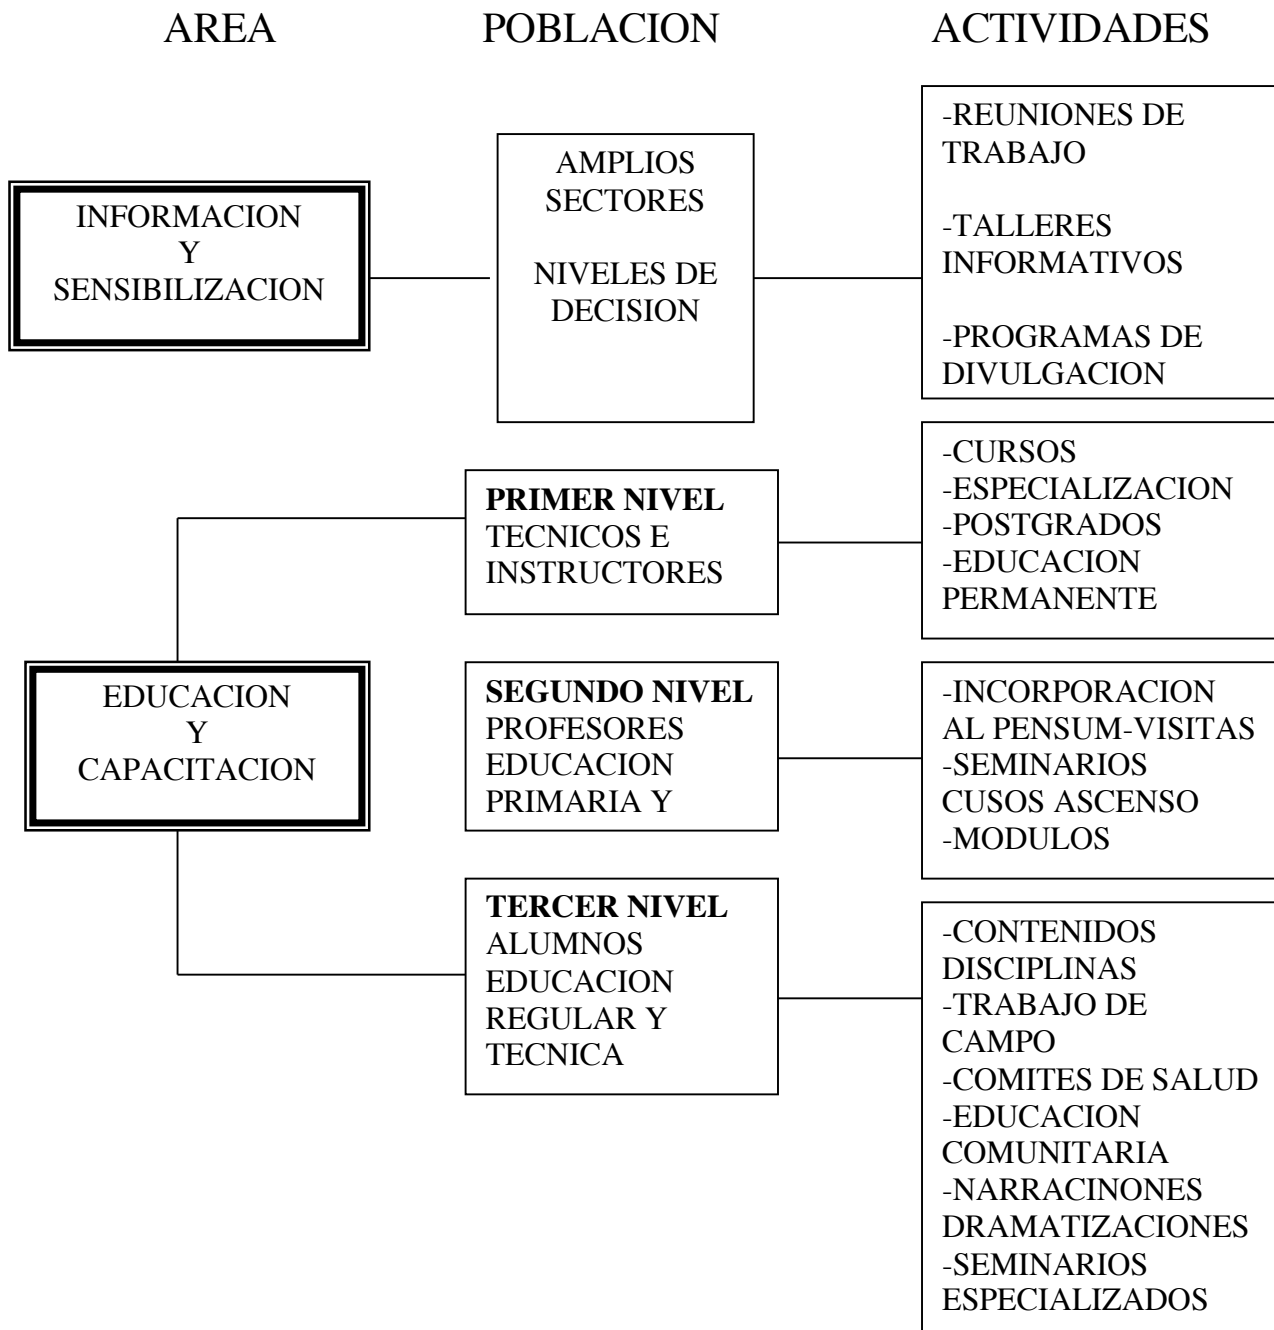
AREA POBLACION ACTIVIDADES

INFORMACION Y SENSIBILIZACION

AMPLIOS SECTORES

NIVELES DE DECISION

-REUNIONES DE TRABAJO

-TALLERES INFORMATIVOS

-PROGRAMAS DE DIVULGACION

EDUCACION Y CAPACITACION

**PRIMER NIVEL**
TECNICOS E INSTRUCTORES

-CURSOS
-ESPECIALIZACION
-POSTGRADOS
-EDUCACION PERMANENTE

**SEGUNDO NIVEL**
PROFESORES EDUCACION PRIMARIA Y

-INCORPORACION AL PENSUM-VISITAS
-SEMINARIOS CUSOS ASCENSO
-MODULOS

**TERCER NIVEL**
ALUMNOS EDUCACION REGULAR Y TECNICA

-CONTENIDOS DISCIPLINAS
-TRABAJO DE CAMPO
-COMITES DE SALUD
-EDUCACION COMUNITARIA
-NARRACINONES DRAMATIZACIONES
-SEMINARIOS ESPECIALIZADOS